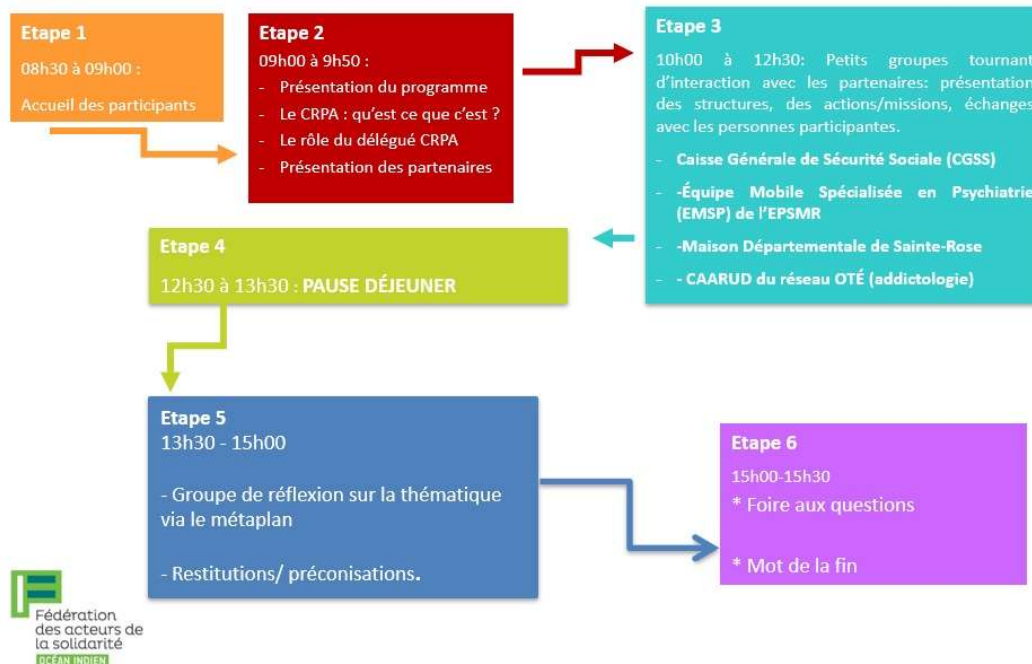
Etape 1

08h30 à 09h00 :

Accueil des participants

Etape 2

09h00 à 9h50 :

- Présentation du programme
- Le CRPA : qu'est ce que c'est ?
- Le rôle du délégué CRPA
- Présentation des partenaires

Etape 3

10h00 à 12h30: Petits groupes tournant d'interaction avec les partenaires: présentation des structures, des actions/missions, échanges avec les personnes participantes.

- Caisse Générale de Sécurité Sociale (CGSS)
- -Équipe Mobile Spécialisée en Psychiatrie (EMSP) de l'EPSMR
- -Maison Départementale de Sainte-Rose
- - CAARUD du réseau OTÉ (addictologie)

Etape 4

12h30 à 13h30 : PAUSE DÉJEUNER

Etape 5

13h30 - 15h00

- Groupe de réflexion sur la thématique via le métaplan

- Restitutions/ préconisations.

Etape 6

15h00-15h30

* Foire aux questions

* Mot de la fin

Fédération des acteurs de la solidarité
OCÉAN INDIEN